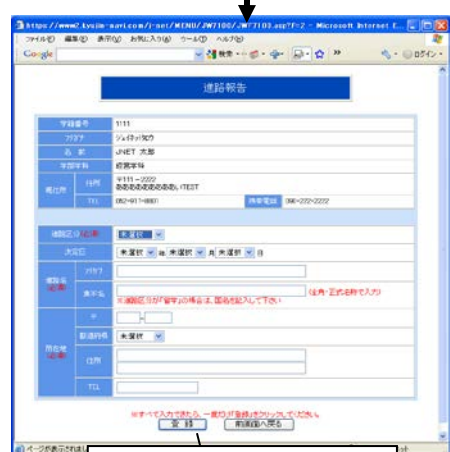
https://www2.kyoiku-navi.com/j-net/MENU/JW7100/JW7103.asp?f=2 - Microsoft Internet E...

ファイル(F) 編集(E) 表示(V) お気に入り(A) ツール(T) ヘルプ(H)

Google

検索 ログイン

進路報告

| 学籍番号 | 1111 | | |
|---|---|---|---|
| フリガナ | ジェイネット タロウ | | |
| 氏名 | J-NET 太郎 | | |
| 学部学科 | 経営学科 | | |
| 帰省先 | 住所 | 〒111－2222 あああああああああ TEST | |
| | TEL | 082-911-8881 | 携帯電話 | 090-222-2222 |

| 進路区分(必須) | 未選択 |
|---|---|
| 決定日 | 未選択 年 未選択 月 未選択 日 |
| 進路先(必須) | フリガナ | |
| | 漢字名 | (会社・正式名称で入力) ※進路区分が「留学」の場合は、国名も記入して下さい |
| 所在地(必須) | 〒 | － |
| | 都道府県 | 未選択 |
| | 住所 | |
| | TEL | |

※すべて入力できたら、一度だけ「登録」ボタンをクリックしてください。

登録　前画面へ戻る

ページが表示されました